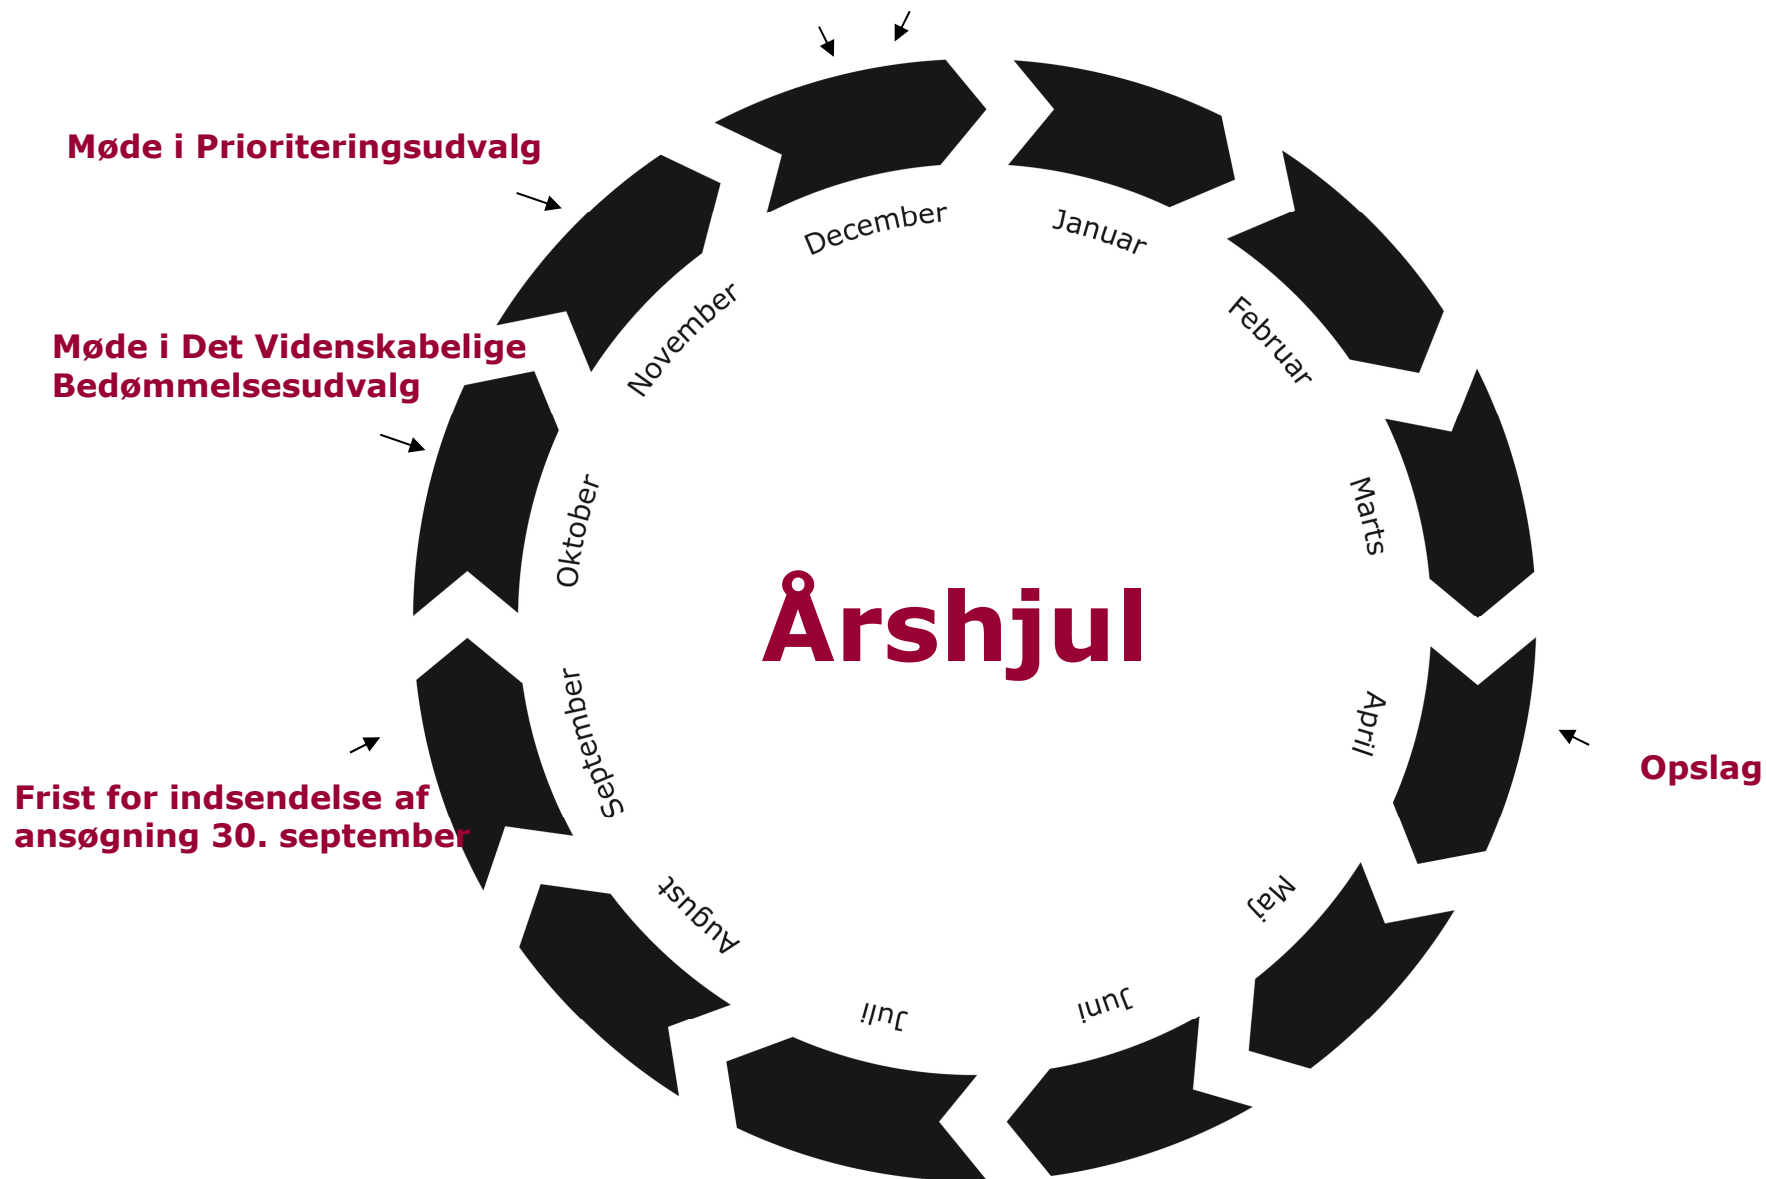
Møde i Prioriteringsudvalg

Møde i Det Videnskabelige Bedømmelsesudvalg

Frist for indsendelse af ansøgning 30. september

Opslag

Årshjul

December

Januar

Februar

Marts

April

Maj

Juni

Juli

August

September

Oktober

November